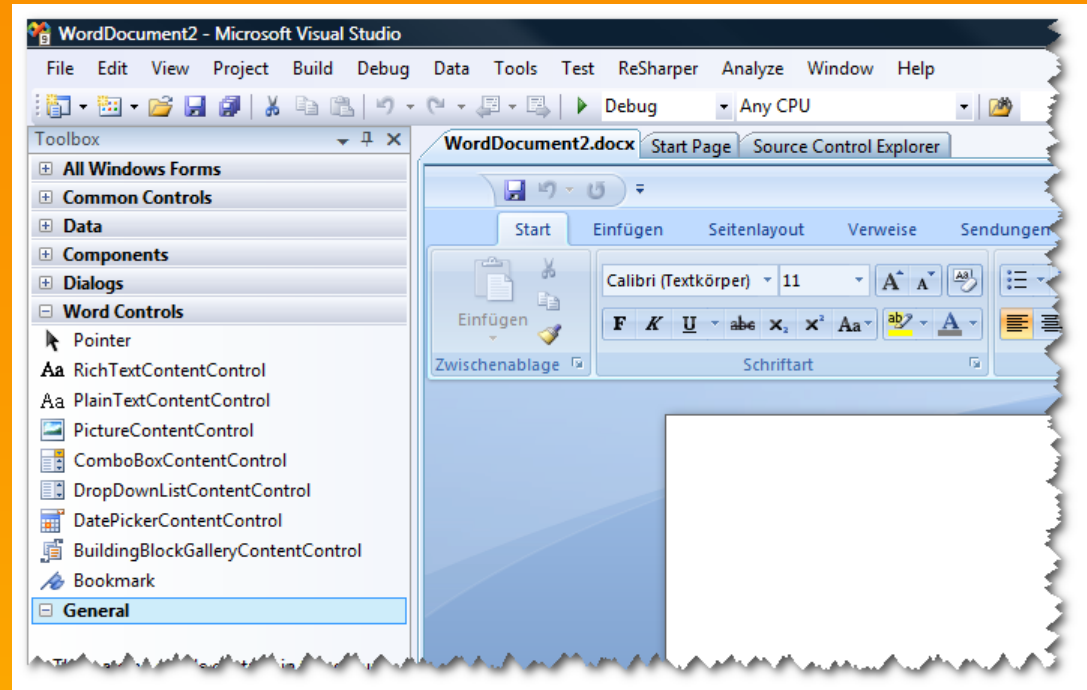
WordDocument2 - Microsoft Visual Studio

File Edit View Project Build Debug Data Tools Test ReSharper Analyze Window Help

Debug Any CPU

Toolbox

All Windows Forms
Common Controls
Data
Components
Dialogs
Word Controls
Pointer
Aa RichTextContentControl
Aa PlainTextContentControl
PictureContentControl
ComboBoxContentControl
DropDownListContentControl
DatePickerContentControl
BuildingBlockGalleryContentControl
Bookmark
General

WordDocument2.docx Start Page Source Control Explorer

Start Einfügen Seitenlayout Verweise Sendungen

Einfügen
Zwischenablage

Calibri (Textkörper) 11
F K U abc $x_2$ $x^2$ Aa
Schriftart

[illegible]